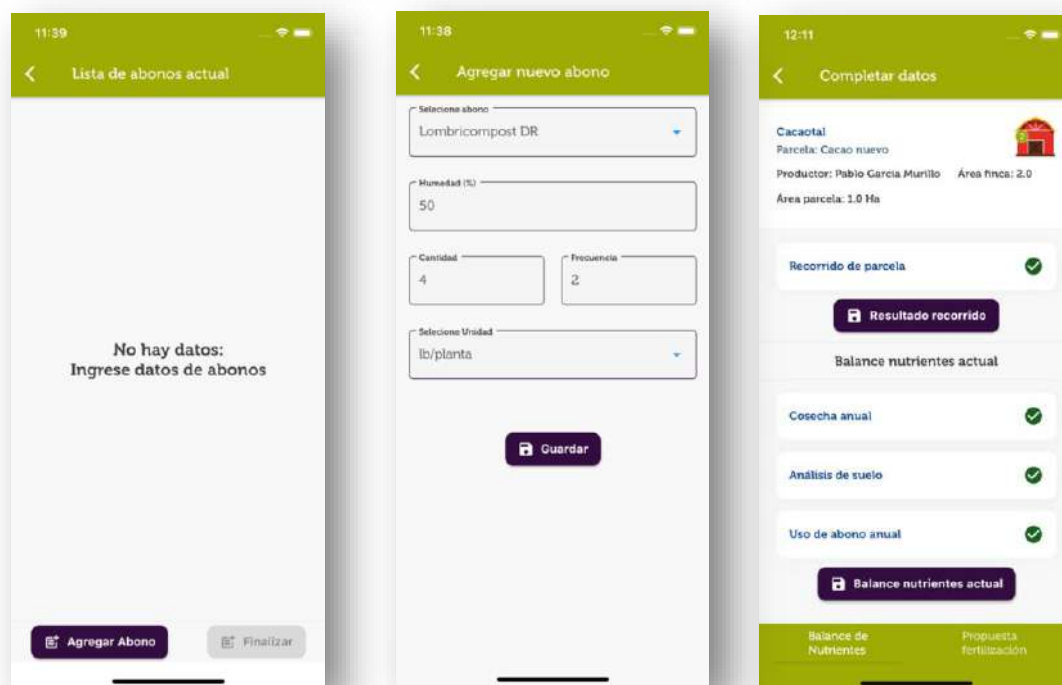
11:39

Lista de abonos actual

No hay datos:
Ingrese datos de abonos

Agregar Abono

Finalizar

11:38

Agregar nuevo abono

Selecione abono
Lombricompost DR

Humedad (%)
50

Cantidad
4

Frecuencia
2

Selecione Unidad
lb/planta

Guardar

12:11

Completar datos

Cacaotal
Parcela: Cacao nuevo
Productor: Pablo Garcia Murillo
Área finca: 2.0
Área parcela: 1.0 Ha

Recorrido de parcela

Resultado recorrido

Balance nutrientes actual

Cosecha anual

Análisis de suelo

Uso de abono anual

Balance nutrientes actual

Balance de Nutrientes

Propuesta fertilización